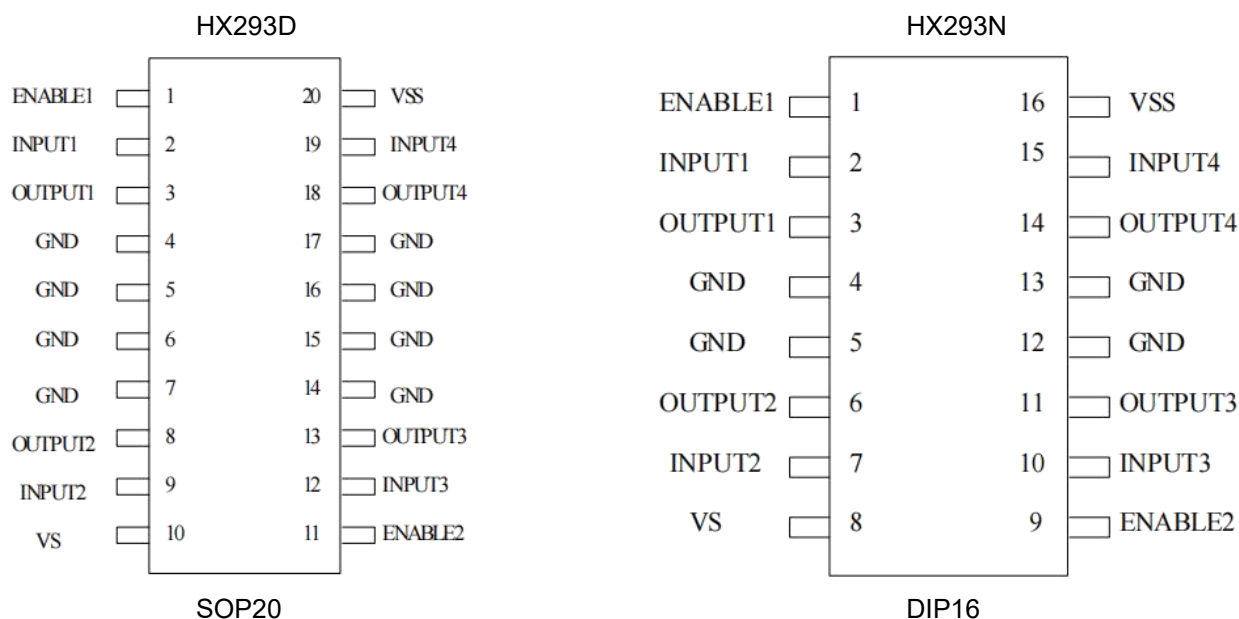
HX293D

| | | | |
|---|---|---|---|
| ENABLE1 | 1 | 20 | VSS |
| INPUT1 | 2 | 19 | INPUT4 |
| OUTPUT1 | 3 | 18 | OUTPUT4 |
| GND | 4 | 17 | GND |
| GND | 5 | 16 | GND |
| GND | 6 | 15 | GND |
| GND | 7 | 14 | GND |
| OUTPUT2 | 8 | 13 | OUTPUT3 |
| INPUT2 | 9 | 12 | INPUT3 |
| VS | 10 | 11 | ENABLE2 |

SOP20

HX293N

| | | | |
|---|---|---|---|
| ENABLE1 | 1 | 16 | VSS |
| INPUT1 | 2 | 15 | INPUT4 |
| OUTPUT1 | 3 | 14 | OUTPUT4 |
| GND | 4 | 13 | GND |
| GND | 5 | 12 | GND |
| OUTPUT2 | 6 | 11 | OUTPUT3 |
| INPUT2 | 7 | 10 | INPUT3 |
| VS | 8 | 9 | ENABLE2 |

DIP16